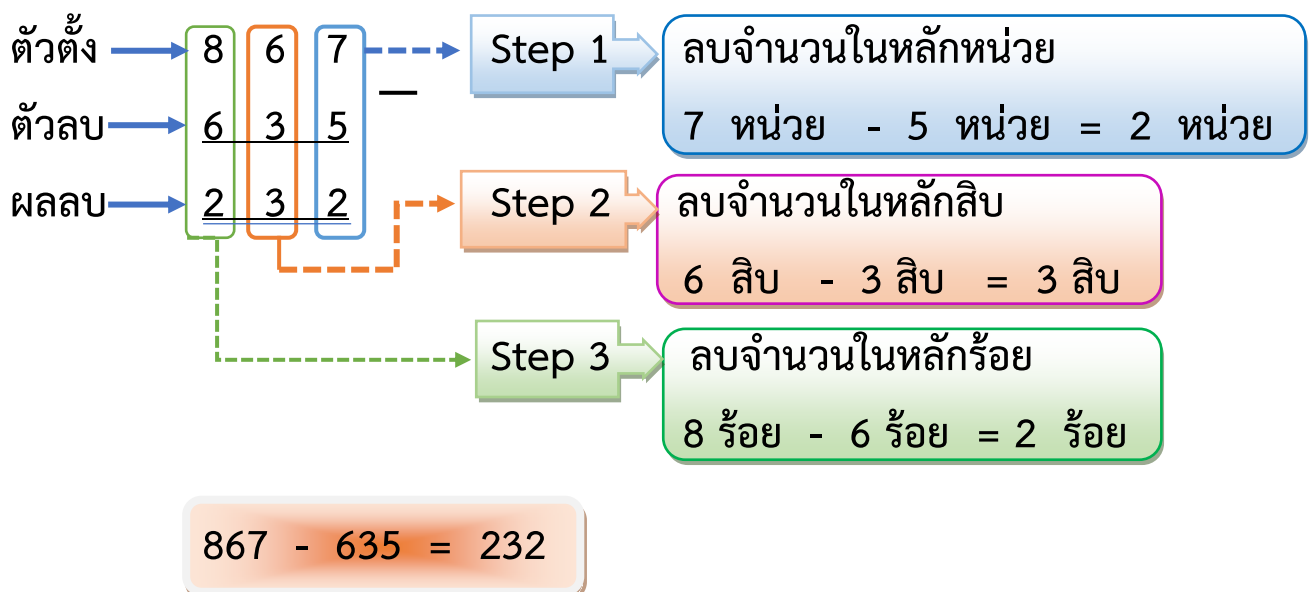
ตัวตั้ง 8 6 7
ตัวลบ 6 3 5 —
ผลลบ 2 3 2

Step 1
ลบจำนวนในหลักหน่วย
7 หน่วย - 5 หน่วย = 2 หน่วย

Step 2
ลบจำนวนในหลักสิบ
6 สิบ - 3 สิบ = 3 สิบ

Step 3
ลบจำนวนในหลักร้อย
8 ร้อย - 6 ร้อย = 2 ร้อย

867 - 635 = 232